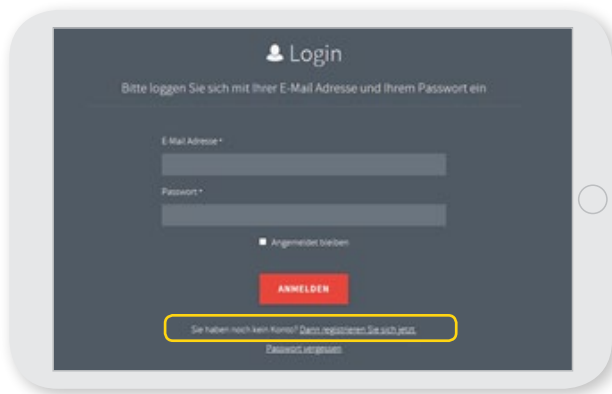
Login

Bitte loggen Sie sich mit Ihrer E-Mail Adresse und Ihrem Passwort ein

E-Mail Adresse *

Passwort *

Angemeldet bleiben

ANMELDEN

Sie haben noch kein Konto? Dann registrieren Sie sich jetzt.

Passwort vergessen